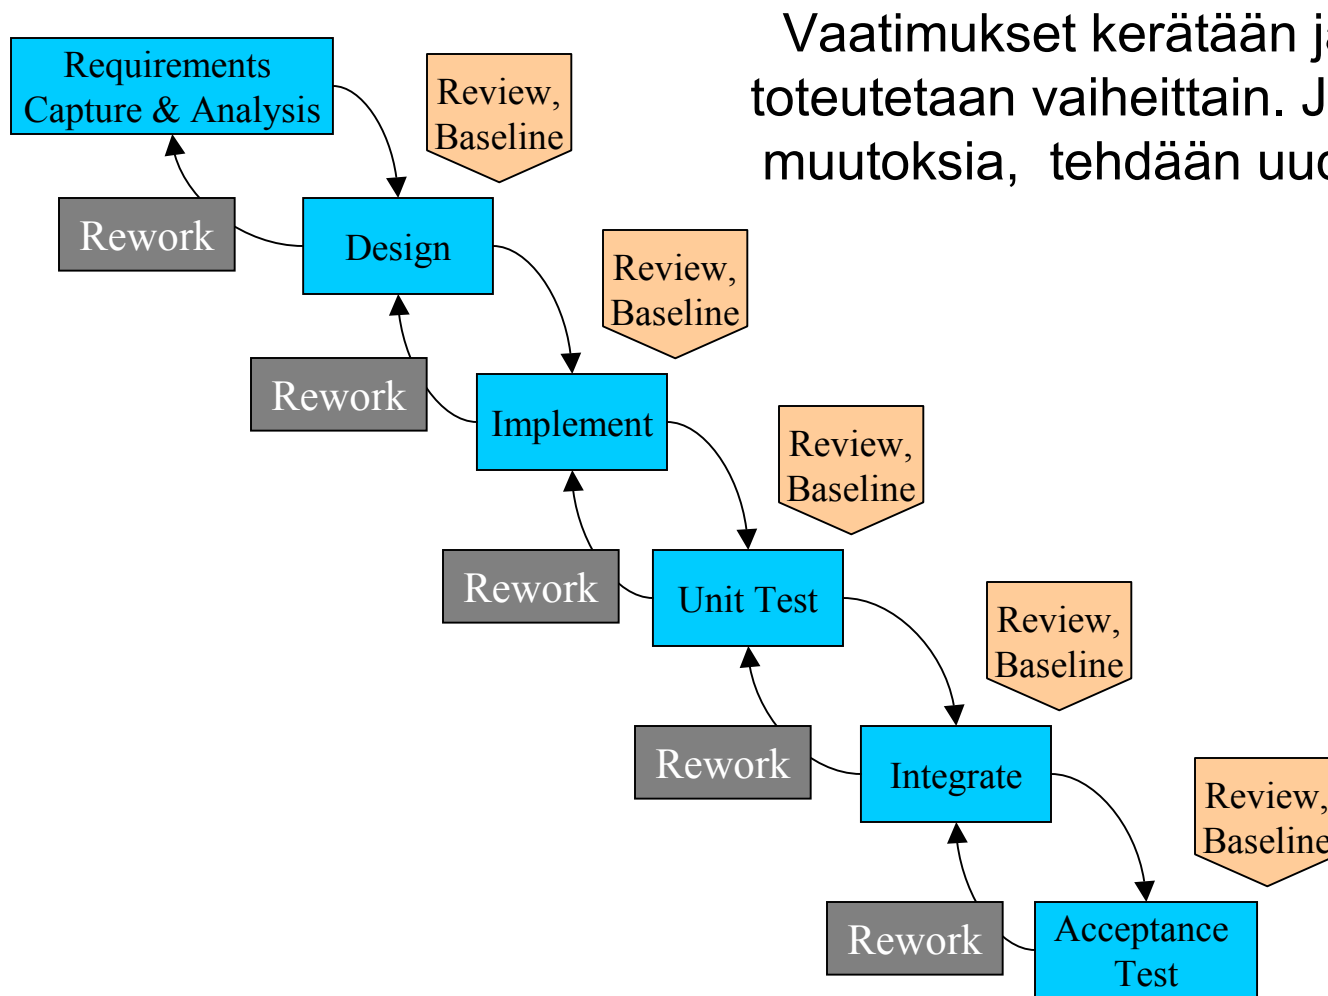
Vaatimukset kerätään j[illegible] toteutetaan vaiheittain. J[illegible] muutoksia, tehdään uu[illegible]

Requirements Capture & Analysis

Review, Baseline

Rework

Design

Review, Baseline

Rework

Implement

Review, Baseline

Rework

Unit Test

Review, Baseline

Rework

Integrate

Review, Baseline

Rework

Acceptance Test